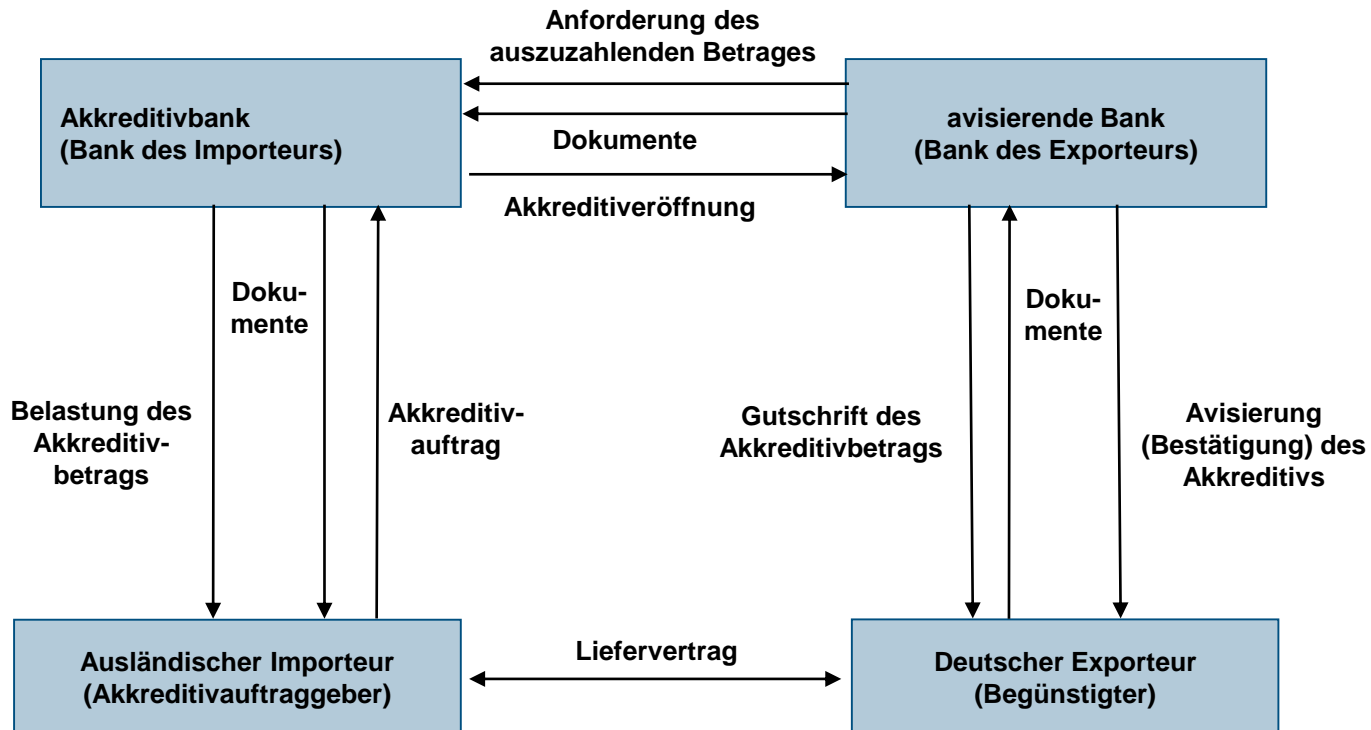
Anforderung des auszuzahlenden Betrages

Akkreditivbank
(Bank des Importeurs)

Dokumente

avisierende Bank
(Bank des Exporteurs)

Akkreditiveröffnung

Dokumente

Belastung des Akkreditivbetrags

Akkreditivauftrag

Dokumente

Gutschrift des Akkreditivbetrags

Avisierung (Bestätigung) des Akkreditivs

Ausländischer Importeur
(Akkreditivauftraggeber)

Liefervertrag

Deutscher Exporteur
(Begünstigter)